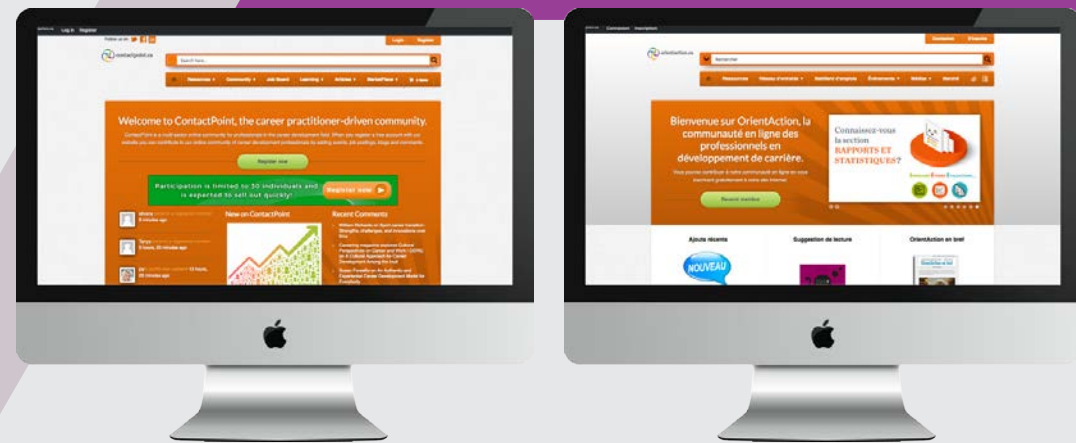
Log in Register

Follow us on

Login Register

contactpoint.ca

Search Here...

Resources Community Job Board Learning Articles MarketPlace

Welcome to ContactPoint, the career practitioner-driven community.

Register now

Participation is limited to 30 individuals and is expected to sell out quickly! Register now

New on ContactPoint

Recent Comments

8 minutes ago

5 hours, 20 minutes ago

Connexion Inscription

Connexion S'inscrire

orientaction.ca

Rechercher

Ressources Réseau d'entraide Babillard d'emplois Événements Médias Marché

Bienvenue sur OrientAction, la communauté en ligne des professionnels en développement de carrière.

Devenir membre

Connaissez-vous la section RAPPORTS ET STATISTIQUES?

Ajouts récents

Suggestion de lecture

OrientAction en bref

NOUVEAU